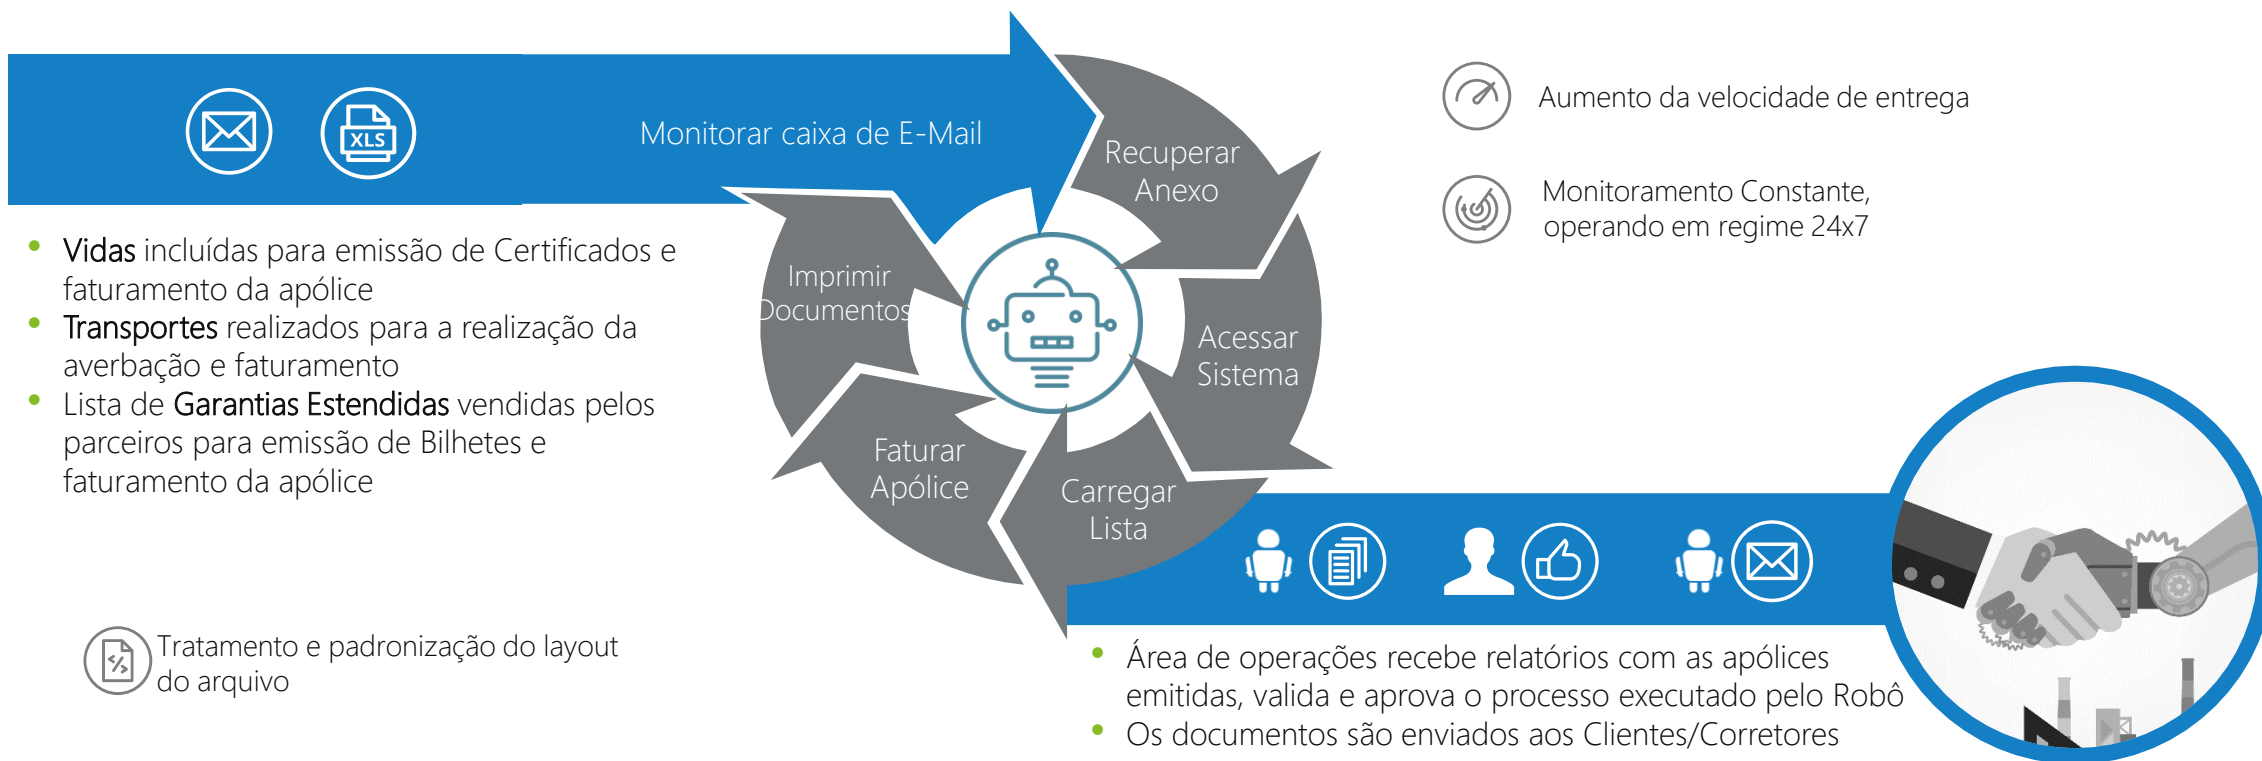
XLS

Monitorar caixa de E-Mail

Recuperar Anexo

Acessar Sistema

Carregar Lista

Faturar Apólice

Imprimir Documentos

Aumento da velocidade de entrega

Monitoramento Constante, operando em regime 24x7

- Vidas incluídas para emissão de Certificados e faturamento da apólice
- Transportes realizados para a realização da averbação e faturamento
- Lista de Garantias Estendidas vendidas pelos parceiros para emissão de Bilhetes e faturamento da apólice

Tratamento e padronização do layout do arquivo

- Área de operações recebe relatórios com as apólices emitidas, valida e aprova o processo executado pelo Robô
- Os documentos são enviados aos Clientes/Corretores